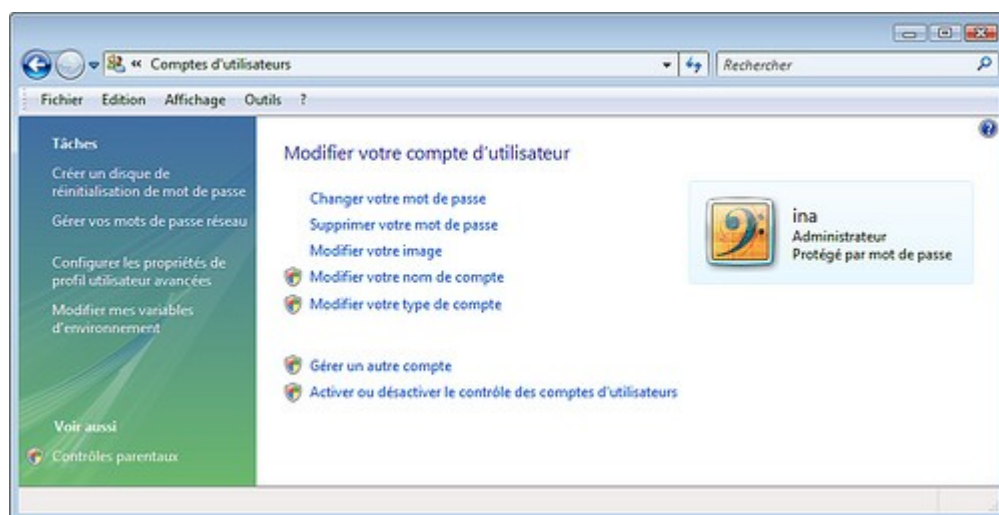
« Comptes d'utilisateurs

Rechercher

Fichier Edition Affichage Outils ?

Tâches

Créer un disque de réinitialisation de mot de passe

Gérer vos mots de passe réseau

Configurer les propriétés de profil utilisateur avancées

Modifier mes variables d'environnement

Voir aussi

Contrôles parentaux

Modifier votre compte d'utilisateur

Changer votre mot de passe

Supprimer votre mot de passe

Modifier votre image

Modifier votre nom de compte

Modifier votre type de compte

Gérer un autre compte

Activer ou désactiver le contrôle des comptes d'utilisateurs

ina
Administrateur
Protégé par mot de passe